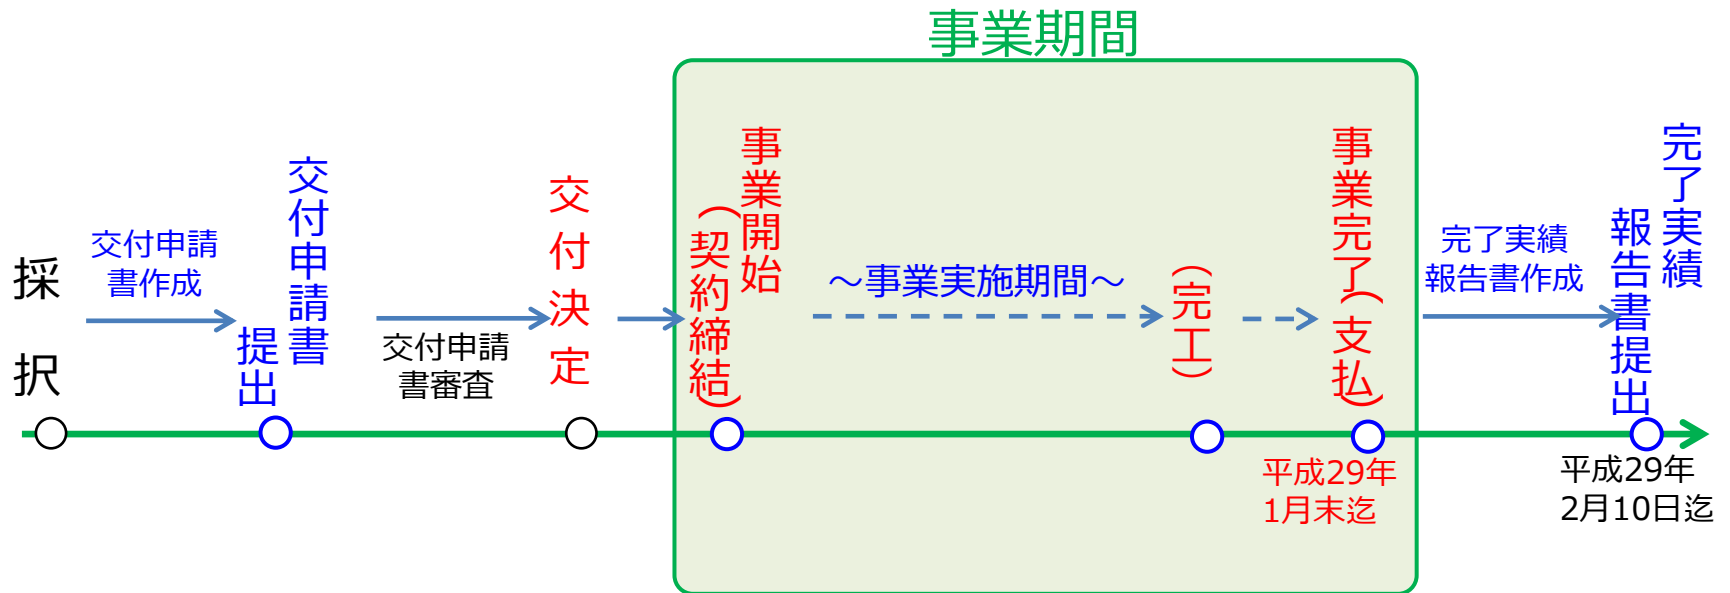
事業期間

採択

交付申請書作成

交付申請書提出

交付申請書審査

交付決定

事業開始（契約締結）

～事業実施期間～

（完工）

事業完了（支払）

平成29年1月末迄

完了実績報告書作成

完了実績報告書提出

平成29年2月10日迄